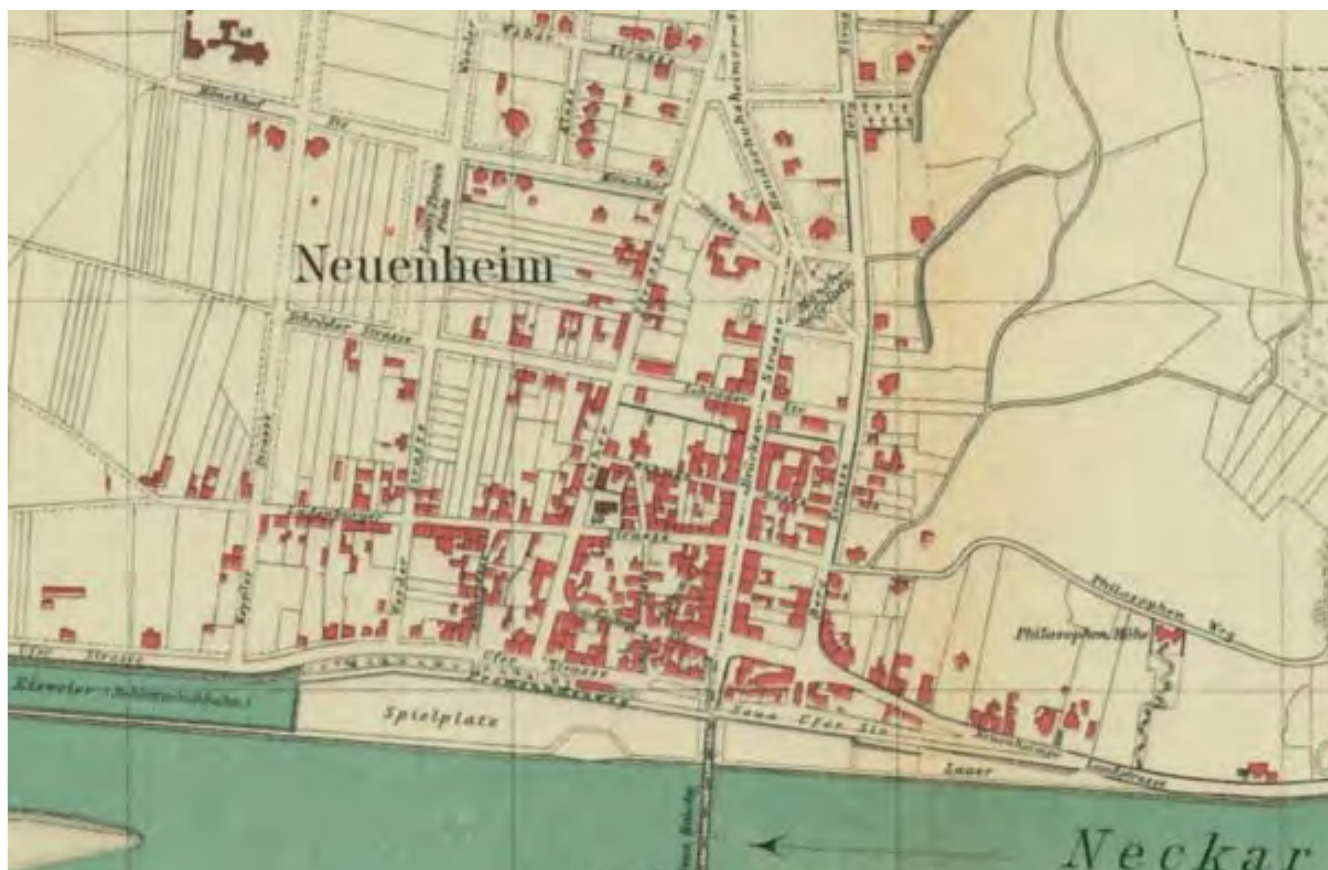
Neuenheim

Mönchhof

Schröder Strasse

Ladenburger Strasse

Brücken Strasse

Philosophen Weg

Philosophen Höhe

Ufer Strasse

Eisweier (Schlittschuhbahn)

Spielplatz

Neue Ufer Str.

Lauer Strasse

Neckar